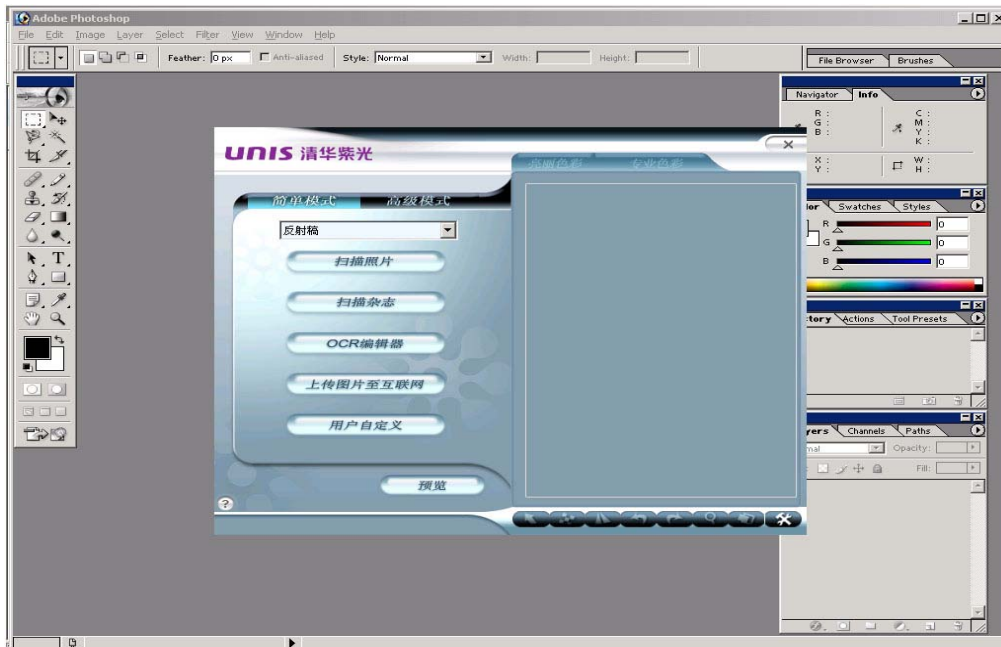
Adobe Photoshop

File Edit Image Layer Select Filter View Window Help

Feather: 0 px Anti-aliased Style: Normal Width: Height:

File Browser Brushes

Navigator Info

R :
G :
B :

C :
M :
Y :
K :

X :
Y :

W :
H :

lor Swatches Styles

R 0
G 0
B 0

tory Actions Tool Presets

yers Channels Paths

rmal Opacity:

Fill:

UNIS 清华紫光

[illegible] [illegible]

简单模式 高级模式

反射稿

扫描照片

扫描杂志

OCR编辑器

上传图片至互联网

用户自定义

预览

?